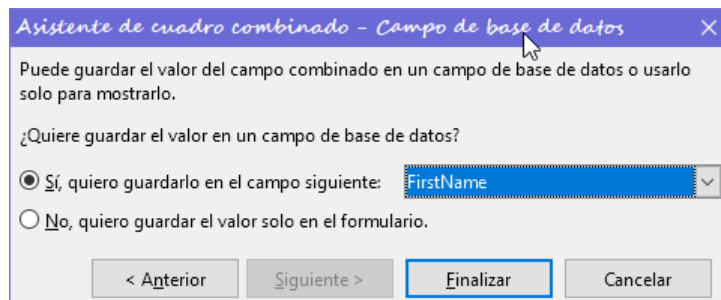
Asistente de cuadro combinado - Campo de base de datos

Puede guardar el valor del campo combinado en un campo de base de datos o usarlo solo para mostrarlo.

¿Quiere guardar el valor en un campo de base de datos?

Sí, quiero guardarlo en el campo siguiente: FirstName

No, quiero guardar el valor solo en el formulario.

< Anterior | Siguiente > | Finalizar | Cancelar